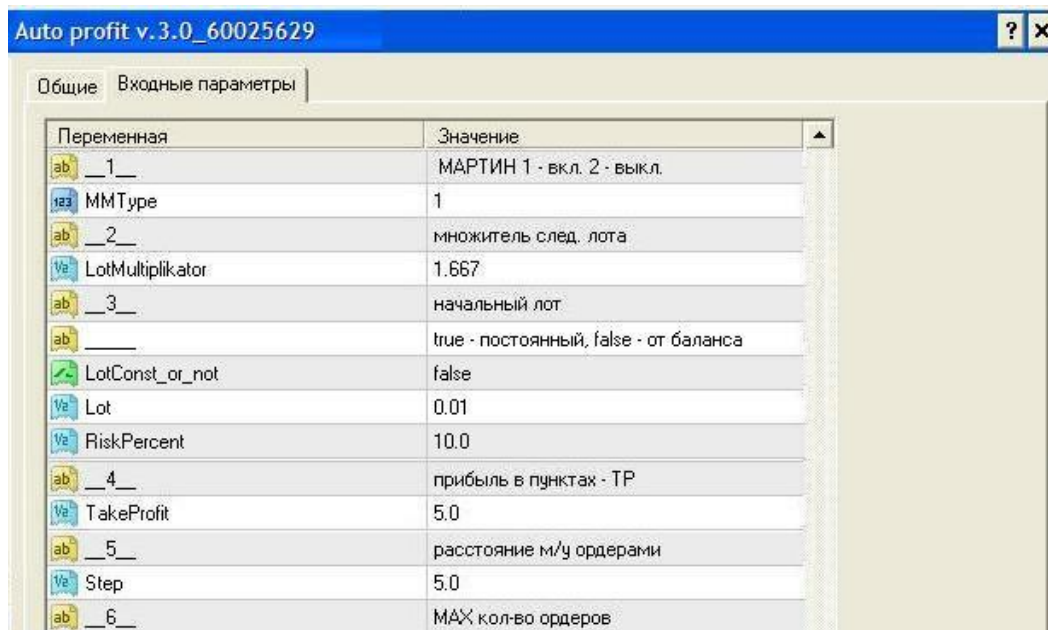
Auto profit v.3.0_60025629

? ×

Общие Входные параметры

| Переменная | Значение |
|---|---|
| ab __1__ | МАРТИН 1 - вкл. 2 - выкл. |
| 123 MMType | 1 |
| ab __2__ | множитель след. лота |
| V2 LotMultiplikator | 1.667 |
| ab __3__ | начальный лот |
| ab ______ | true - постоянный, false - от баланса |
| LotConst_or_not | false |
| V2 Lot | 0.01 |
| V2 RiskPercent | 10.0 |
| ab __4__ | прибыль в пунктах - TP |
| V2 TakeProfit | 5.0 |
| ab __5__ | расстояние м/у ордерами |
| V2 Step | 5.0 |
| ab __6__ | MAX кол-во ордеров |